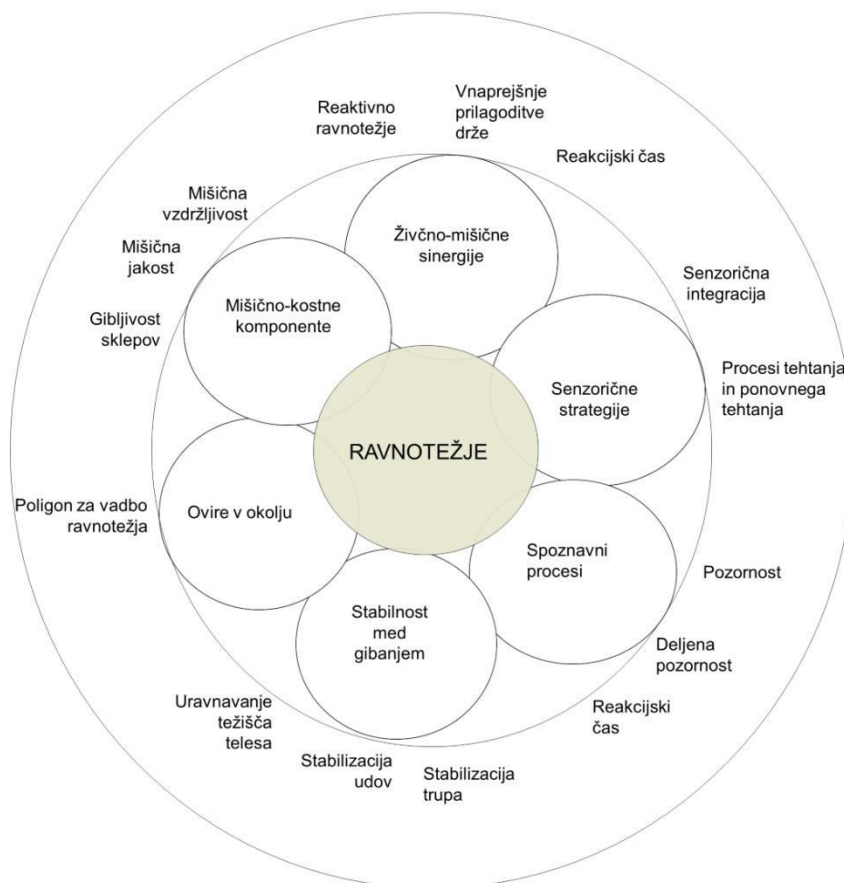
Reaktivno ravnotežje

Vnaprejšnje prilagoditve drže

Reakcijski čas

Mišična vzdržljivost

Živčno-mišične sinergije

Mišična jakost

Senzorična integracija

Gibljivost sklepov

Mišično-kostne komponente

Procesi tehtanja in ponovnega tehtanja

Senzorične strategije

RAVNOTEŽJE

Poligon za vadbo ravnotežja

Ovire v okolju

Spoznavni procesi

Pozornost

Stabilnost med gibanjem

Deljena pozornost

Reakcijski čas

Uravnavanje težišča telesa

Stabilizacija udov

Stabilizacija trupa